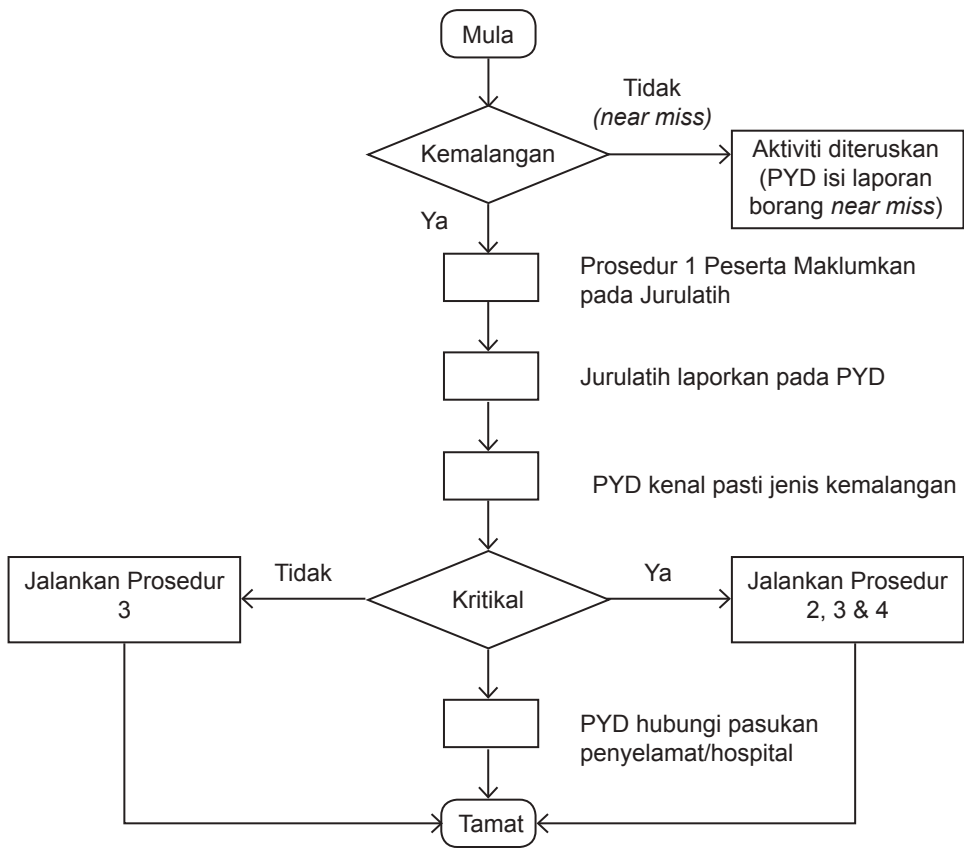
Mula

Kemalangan

Tidak
*(near miss)*

Aktiviti diteruskan (PYD isi laporan borang *near miss*)

Ya

Prosedur 1 Peserta Maklumkan pada Jurulatih

Jurulatih laporkan pada PYD

PYD kenal pasti jenis kemalangan

Jalankan Prosedur 3

Tidak

Kritikal

Ya

Jalankan Prosedur 2, 3 & 4

PYD hubungi pasukan penyelamat/hospital

Tamat